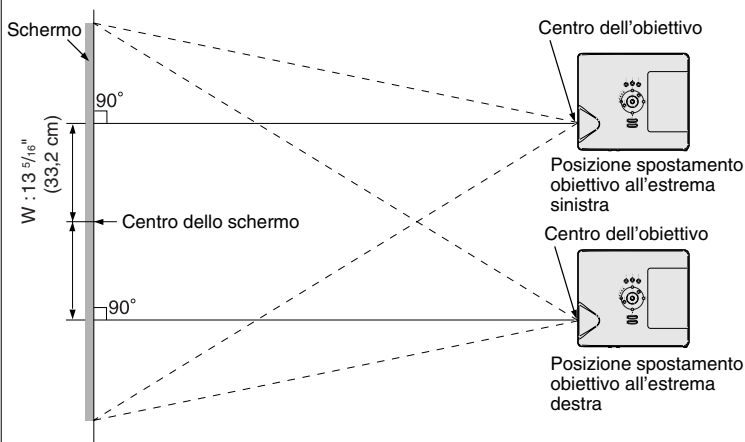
Schermo

Centro dell'obiettivo

90˚

W : 13 $^{5}/_{16}$"
(33,2 cm)

Posizione spostamento obiettivo all'estrema sinistra

Centro dello schermo

Centro dell'obiettivo

90˚

Posizione spostamento obiettivo all'estrema destra